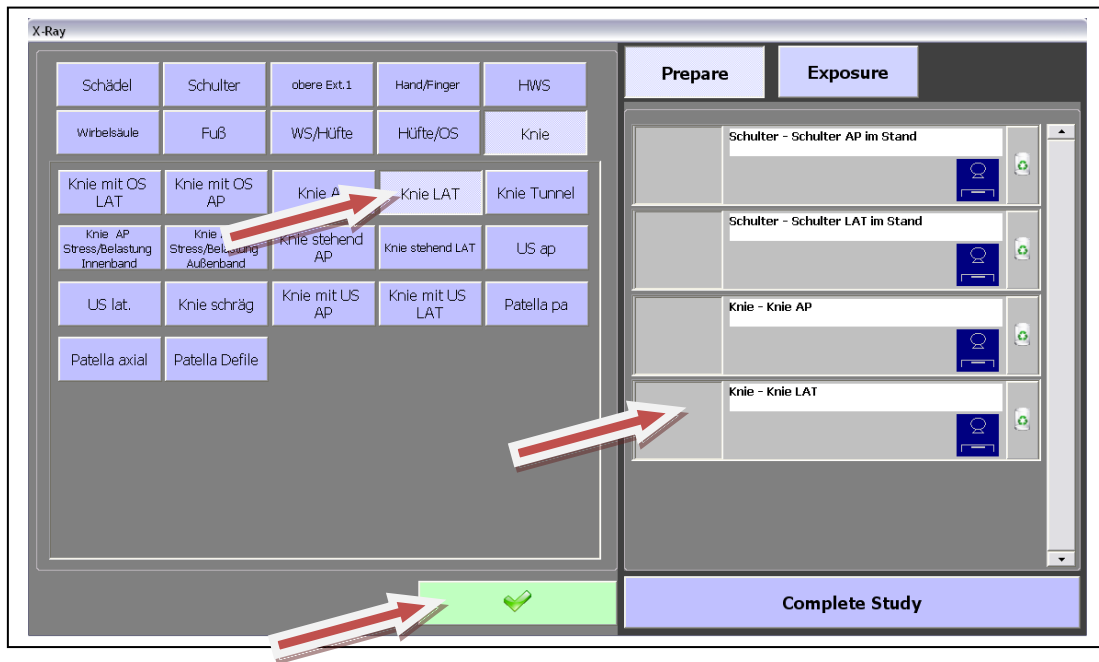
X-Ray

Schädel
Schulter
obere Ext.1
Hand/Finger
HWS
Wirbelsäule
Fuß
WS/Hüfte
Hüfte/OS
Knie

Knie mit OS LAT
Knie mit OS AP
Knie A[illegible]
Knie LAT
Knie Tunnel
Knie AP Stress/Belastung Innenband
Knie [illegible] Stress/Bela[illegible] Außenband
Knie stehend AP
Knie stehend LAT
US ap
US lat.
Knie schräg
Knie mit US AP
Knie mit US LAT
Patella pa
Patella axial
Patella Defile

Prepare
Exposure

Schulter - Schulter AP im Stand
Schulter - Schulter LAT im Stand
Knie - Knie AP
Knie - Knie LAT

Complete Study